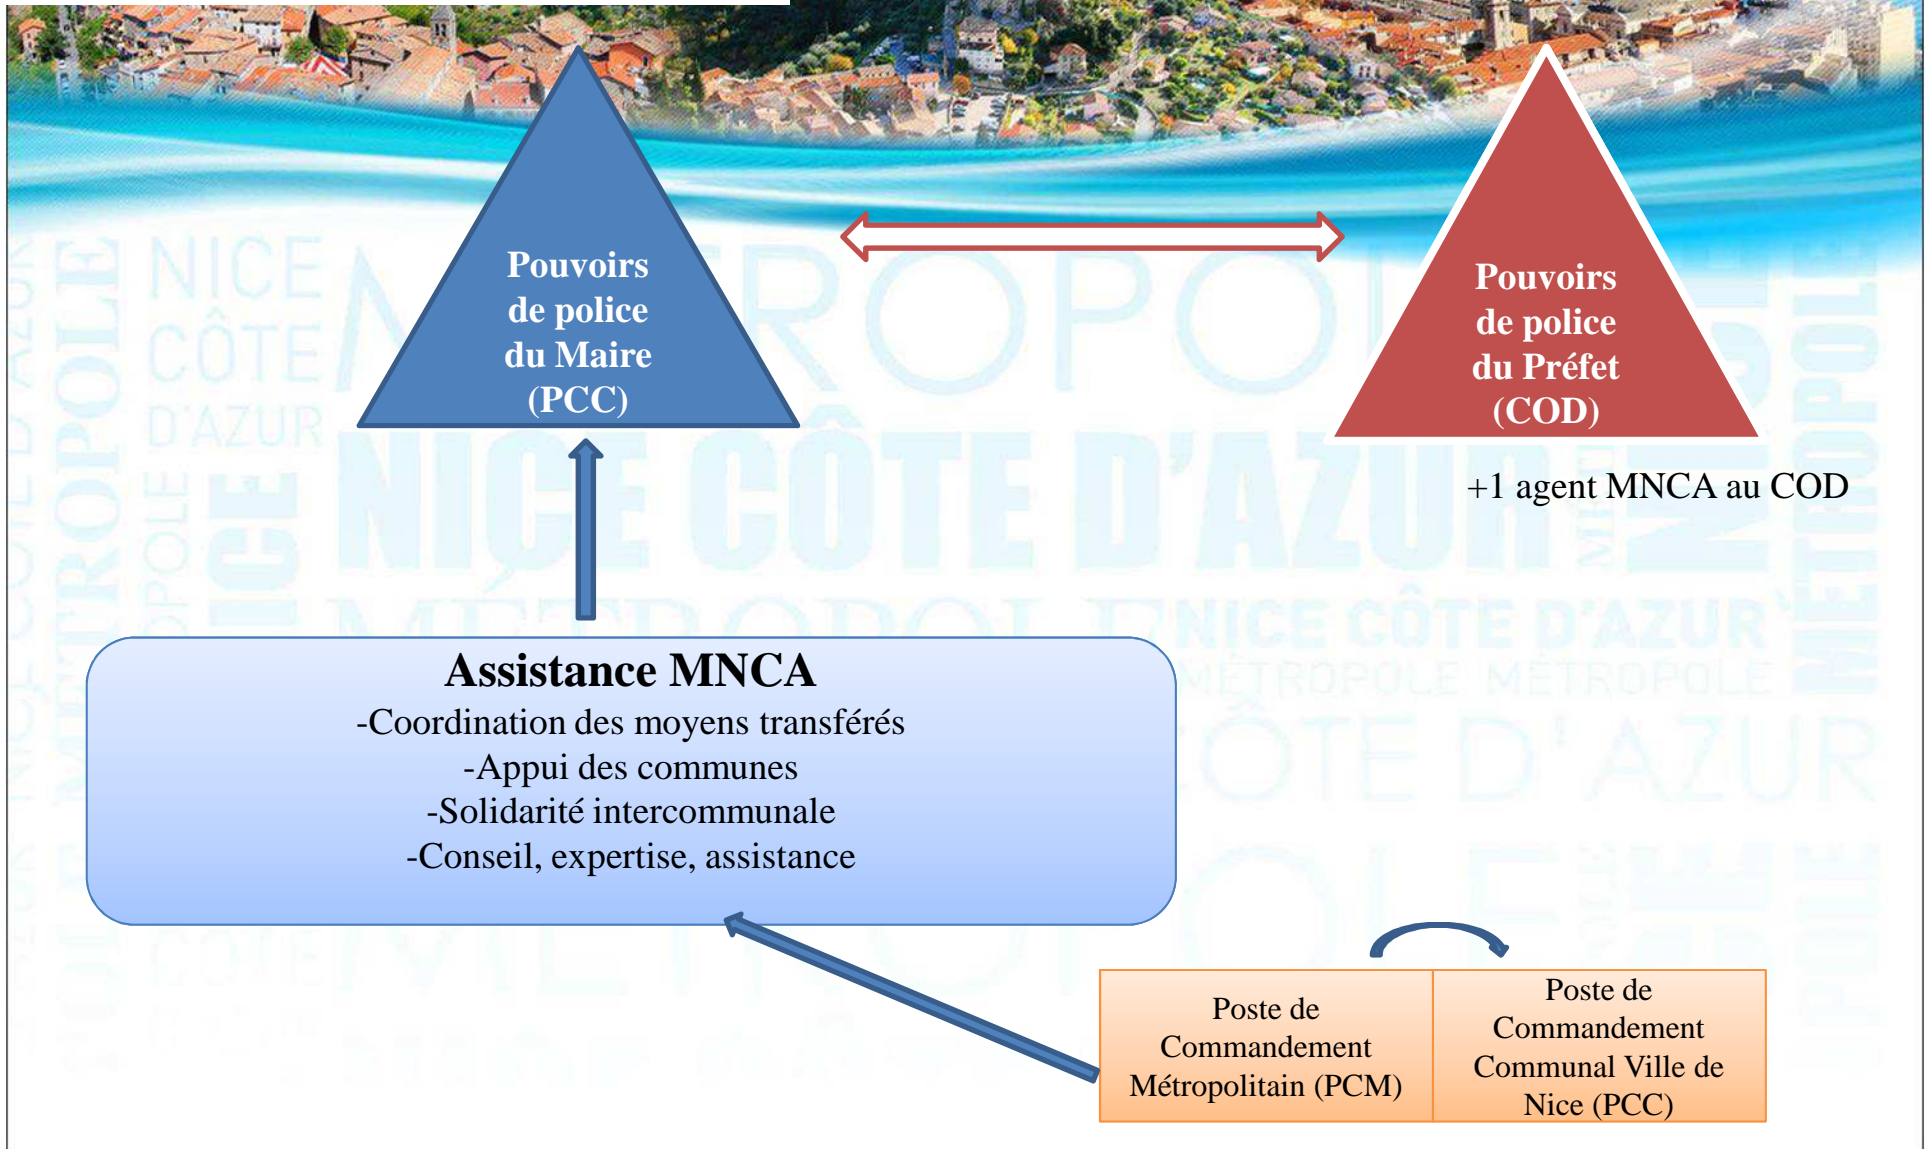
Pouvoirs de police du Maire (PCC)

Pouvoirs de police du Préfet (COD)

+1 agent MNCA au COD

Assistance MNCA
-Coordination des moyens transférés
-Appui des communes
-Solidarité intercommunale
-Conseil, expertise, assistance

Poste de Commandement Métropolitain (PCM)

Poste de Commandement Communal Ville de Nice (PCC)